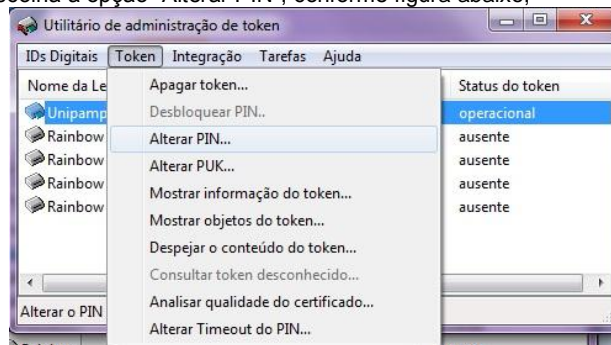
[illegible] a opção "Alterar PIN", conforme figura abaixo;

Utilitário de administração de token

IDs Digitais Token Integração Tarefas Ajuda

Nome da Le

Unipamp

Rainbow

Rainbow

Rainbow

Rainbow

Apagar token...

Desbloquear PIN..

Alterar PIN...

Alterar PUK...

Mostrar informação do token...

Mostrar objetos do token...

Despejar o conteúdo do token...

Consultar token desconhecido...

Analisar qualidade do certificado...

Alterar Timeout do PIN...

Status do token

operacional

ausente

ausente

ausente

ausente

Alterar o PIN